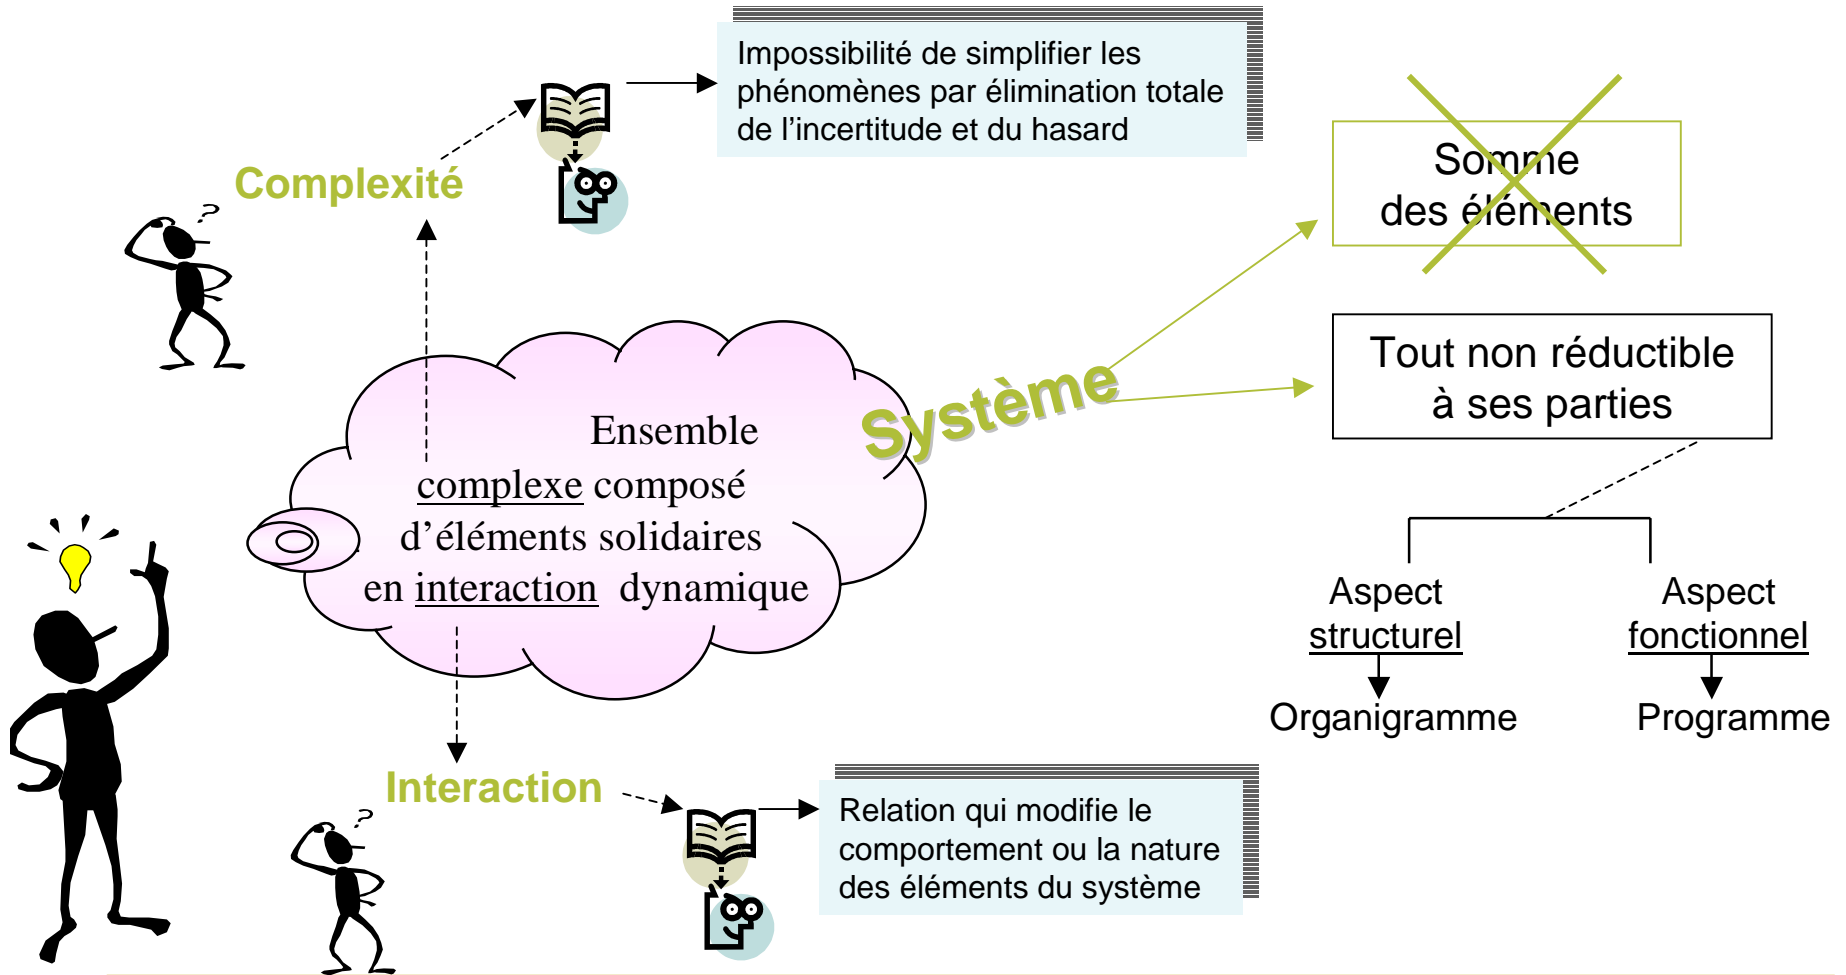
Impossibilité de simplifier les phénomènes par élimination totale de l'incertitude et du hasard

Complexité

Somme des éléments

Ensemble complexe composé d'éléments solidaires en interaction dynamique

Système

Tout non réductible à ses parties

Aspect structurel

Aspect fonctionnel

Organigramme

Programme

Interaction

Relation qui modifie le comportement ou la nature des éléments du système